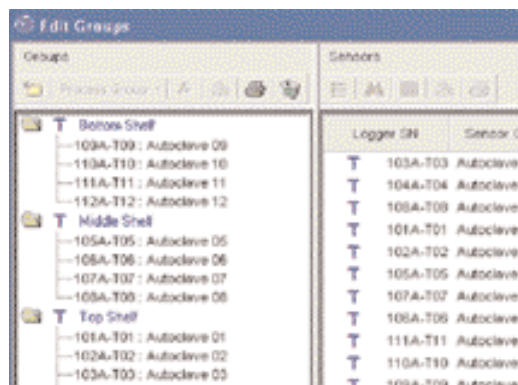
Edit Groups

Groups

Process Group

Bottom Shelf
109A-T09 : Autoclave 09
110A-T10 : Autoclave 10
111A-T11 : Autoclave 11
112A-T12 : Autoclave 12
Middle Shelf
105A-T05 : Autoclave 05
106A-T06 : Autoclave 06
107A-T07 : Autoclave 07
108A-T08 : Autoclave 08
Top Shelf
101A-T01 : Autoclave 01
102A-T02 : Autoclave 02
103A-T03 : Autoclave 03

Sensors

| Logger SN | Sensor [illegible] |
|---|---|
| 103A-T03 | Autoclave |
| 104A-T04 | Autoclave |
| 108A-T08 | Autoclave |
| 101A-T01 | Autoclave |
| 102A-T02 | Autoclave |
| 105A-T05 | Autoclave |
| 107A-T07 | Autoclave |
| 106A-T06 | Autoclave |
| 111A-T11 | Autoclave |
| 110A-T10 | Autoclave |
| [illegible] | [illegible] |